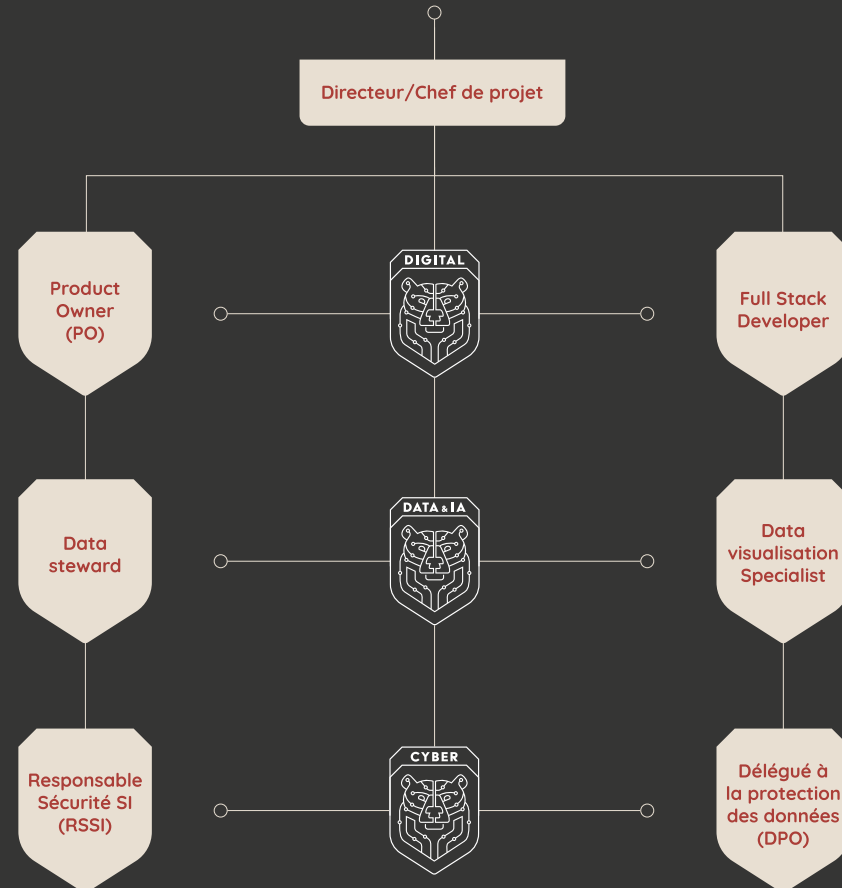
Directeur/Chef de projet

Product Owner (PO)

DIGITAL

Full Stack Developer

Data steward

DATA & IA

Data visualisation Specialist

Responsable Sécurité SI (RSSI)

CYBER

Délégué à la protection des données (DPO)